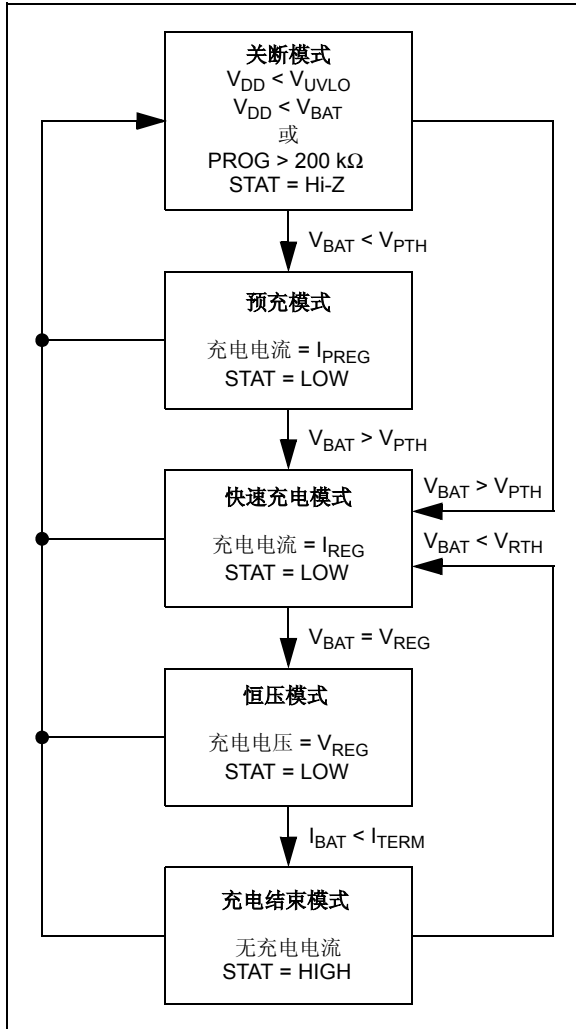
关断模式
$V_{DD} < V_{UVLO}$
$V_{DD} < V_{BAT}$
或
PROG > 200 kΩ
STAT = Hi-Z

$V_{BAT} < V_{PTH}$

预充模式
充电电流 = $I_{PREG}$
STAT = LOW

$V_{BAT} > V_{PTH}$

快速充电模式
充电电流 = $I_{REG}$
STAT = LOW

$V_{BAT} > V_{PTH}$

$V_{BAT} < V_{RTH}$

$V_{BAT} = V_{REG}$

恒压模式
充电电压 = $V_{REG}$
STAT = LOW

$I_{BAT} < I_{TERM}$

充电结束模式
无充电电流
STAT = HIGH